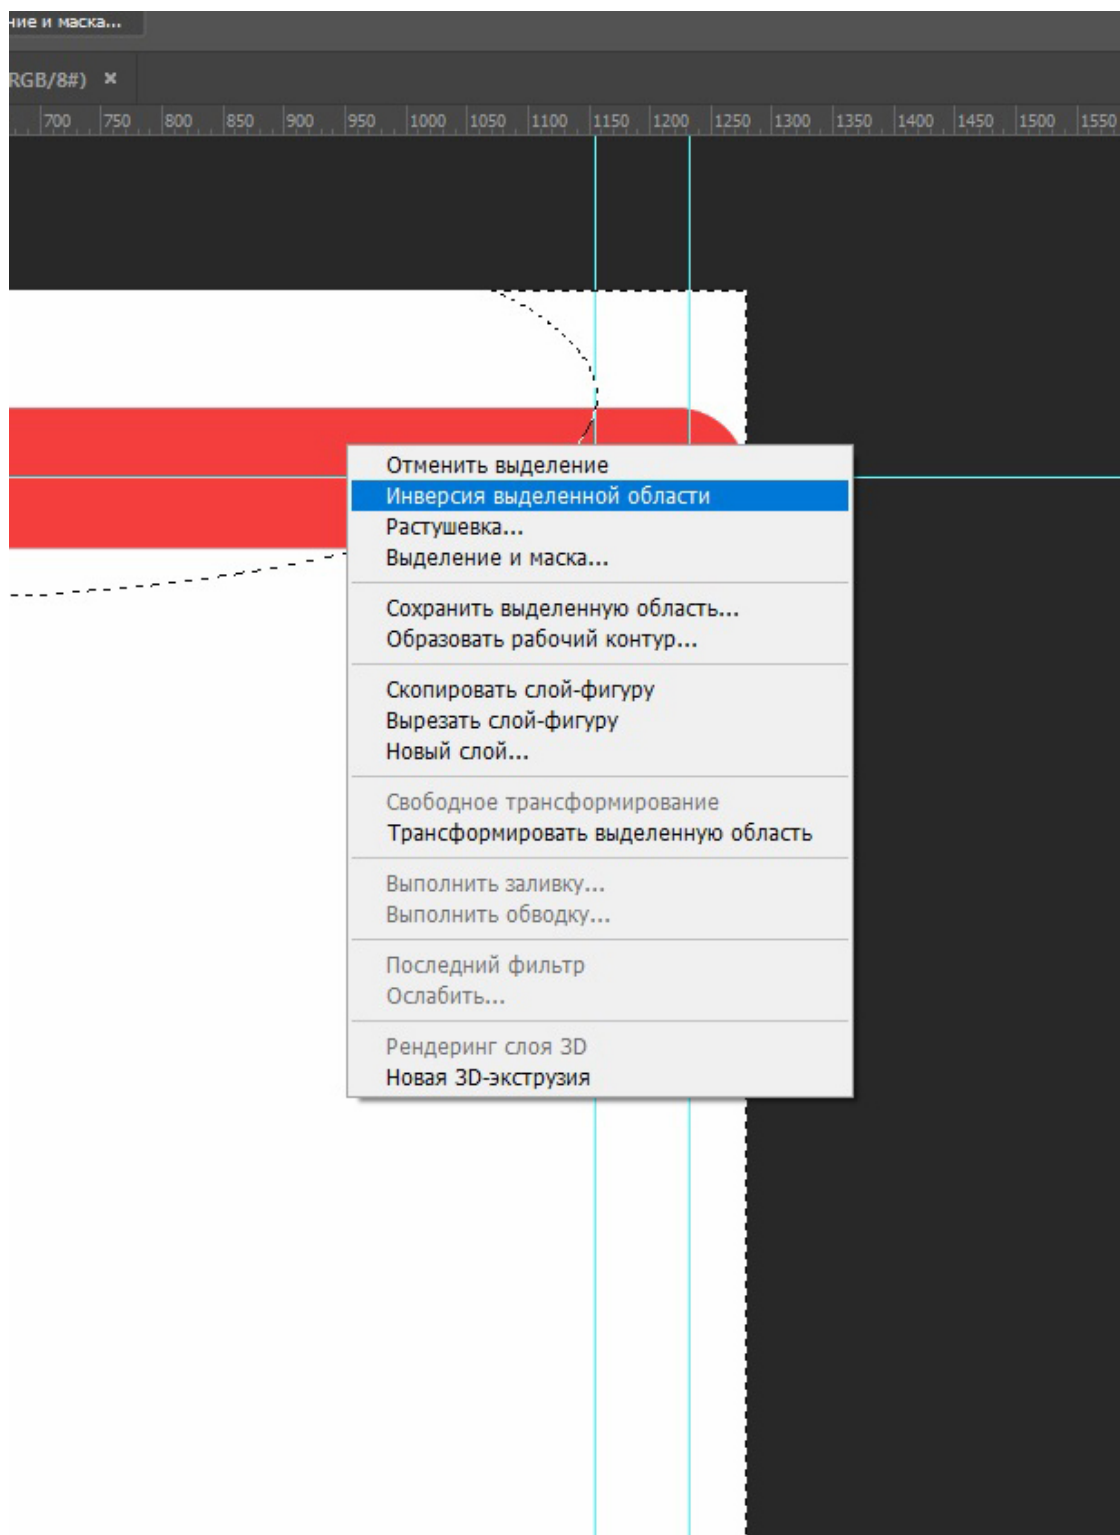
ние и маска...

RGB/8#) ×

700 750 800 850 900 950 1000 1050 1100 1150 1200 1250 1300 1350 1400 1450 1500 1550

Отменить выделение
Инверсия выделенной области
Растушевка...
Выделение и маска...

Сохранить выделенную область...
Образовать рабочий контур...

Скопировать слой-фигуру
Вырезать слой-фигуру
Новый слой...

Свободное трансформирование
Трансформировать выделенную область

Выполнить заливку...
Выполнить обводку...

Последний фильтр
Ослабить...

Рендеринг слоя 3D
Новая 3D-экструзия